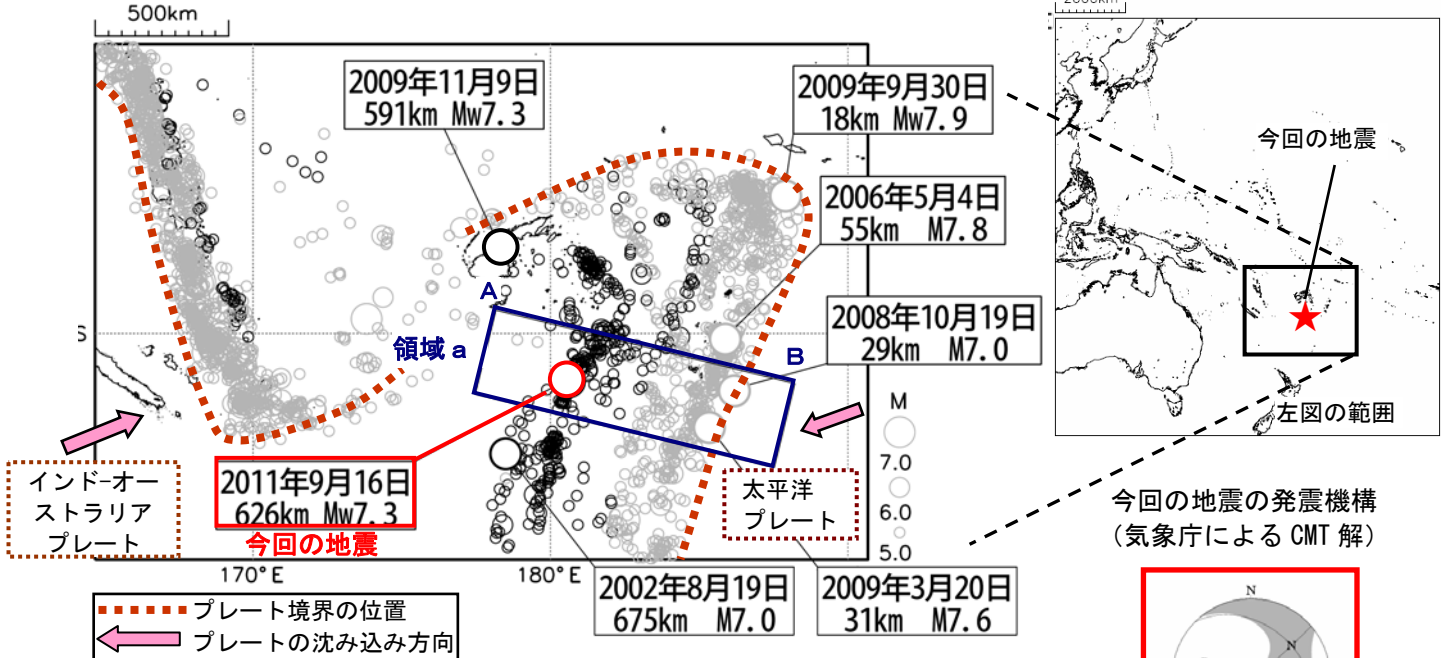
500km

2009年11月9日
591km Mw7.3

2009年9月30日
18km Mw7.9

2006年5月4日
55km M7.8

2008年10月19日
29km M7.0

A

B

領域 a

S

2011年9月16日
626km Mw7.3

今回の地震

インド-オーストラリアプレート

太平洋プレート

M
7.0
6.0
5.0

170°E
180°E

2002年8月19日
675km M7.0

2009年3月20日
31km M7.6

プレート境界の位置
プレートの沈み込み方向

2000km

今回の地震

左図の範囲

今回の地震の発震機構
(気象庁による CMT 解)

N
N